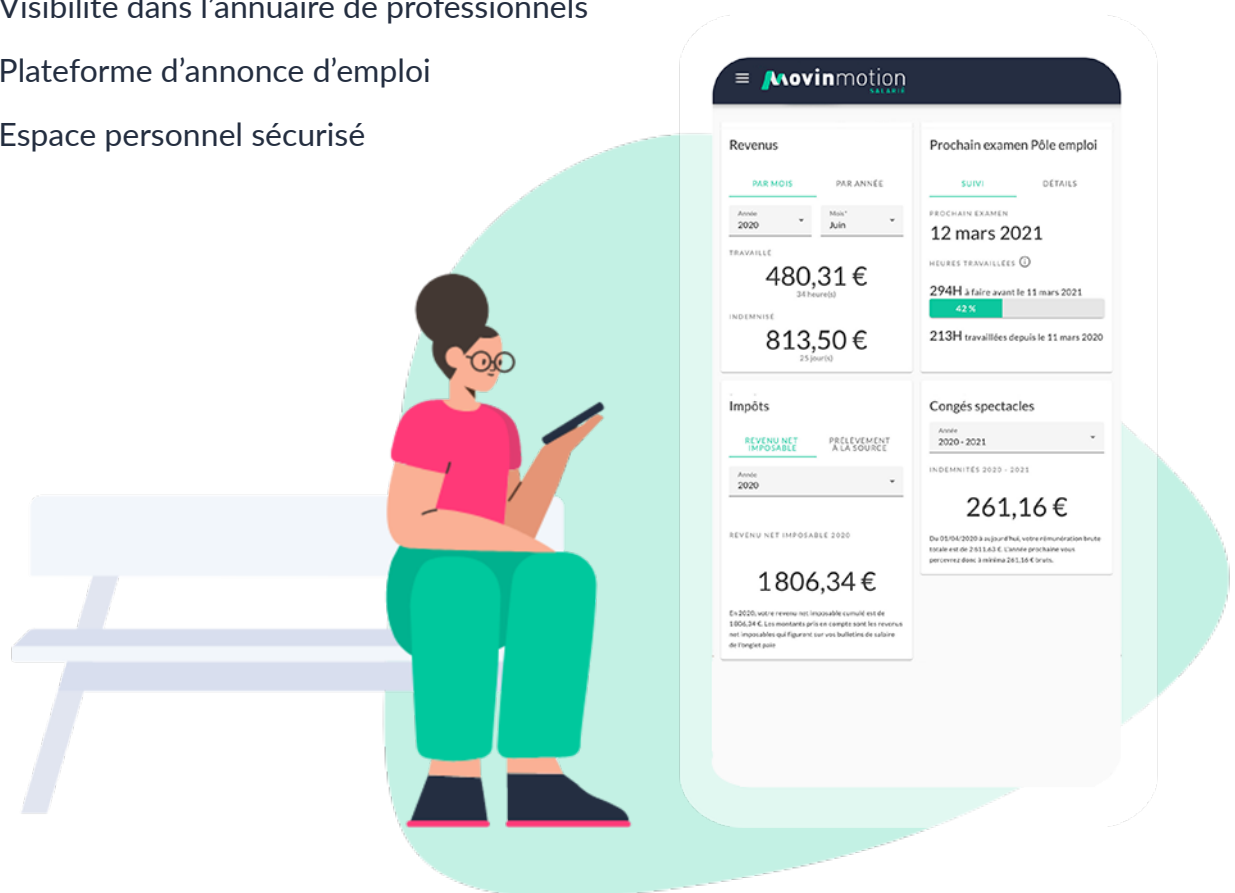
Visibilité dans l'annuaire de professionnels

Plateforme d'annonce d'emploi

Espace personnel sécurisé

Movinmotion
SALARIÉ

Revenus

PAR MOIS PAR ANNÉE

Année
2020

Mois*
Juin

TRAVAILLÉ
480,31 €
34 heure(s)

INDEMNISÉ
813,50 €
25 jour(s)

Prochain examen Pôle emploi

SUIVI DÉTAILS

PROCHAIN EXAMEN
12 mars 2021

HEURES TRAVAILLÉES

294H à faire avant le 11 mars 2021

42 %

213H travaillées depuis le 11 mars 2020

Impôts

REVENU NET IMPOSABLE PRÉLÈVEMENT À LA SOURCE

Année
2020

REVENU NET IMPOSABLE 2020

1806,34 €

En 2020, votre revenu net imposable cumulé est de 1806,34 €. Les montants pris en compte sont les revenus net imposables qui figurent sur vos bulletins de salaire de l'onglet paie

Congés spectacles

Année
2020 - 2021

INDEMNITÉS 2020 - 2021

261,16 €

Du 01/04/2020 à aujourd'hui, votre rémunération brute totale est de 2 611,63 €. L'année prochaine vous percevrez donc a minima 261,16 € bruts.